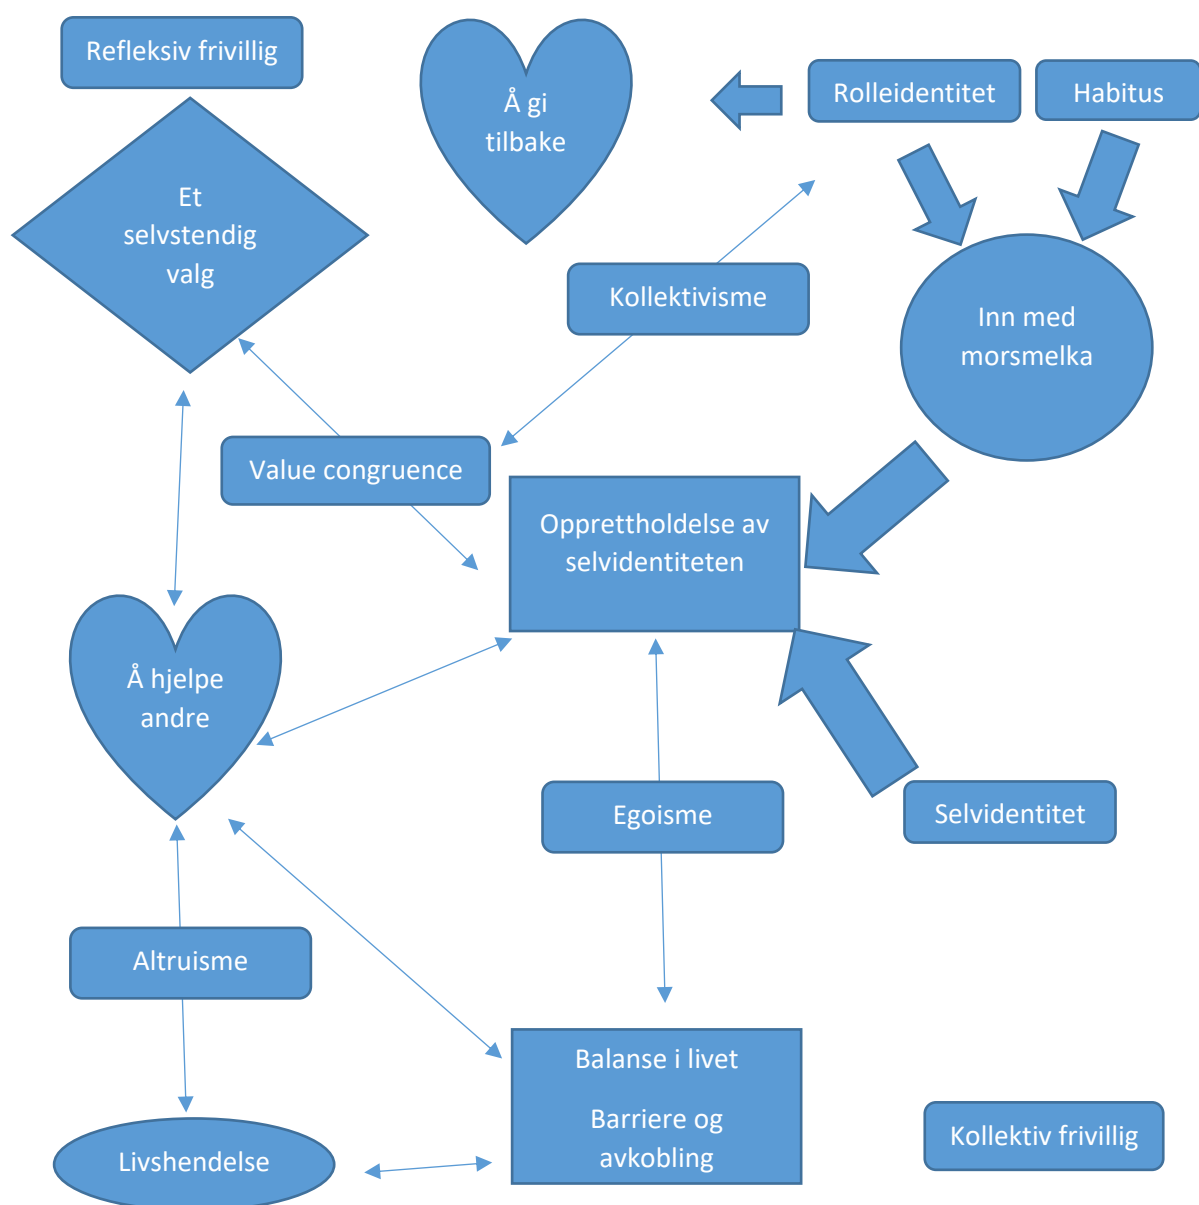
Refleksiv frivillig

Et selvstendig valg

Å gi tilbake

Rolleidentitet

Habitus

Kollektivisme

Inn med morsmelka

Value congruence

Opprettholdelse av selvidentiteten

Å hjelpe andre

Egoisme

Selvidentitet

Altruisme

Balanse i livet

Barriere og avkobling

Livshendelse

Kollektiv frivillig